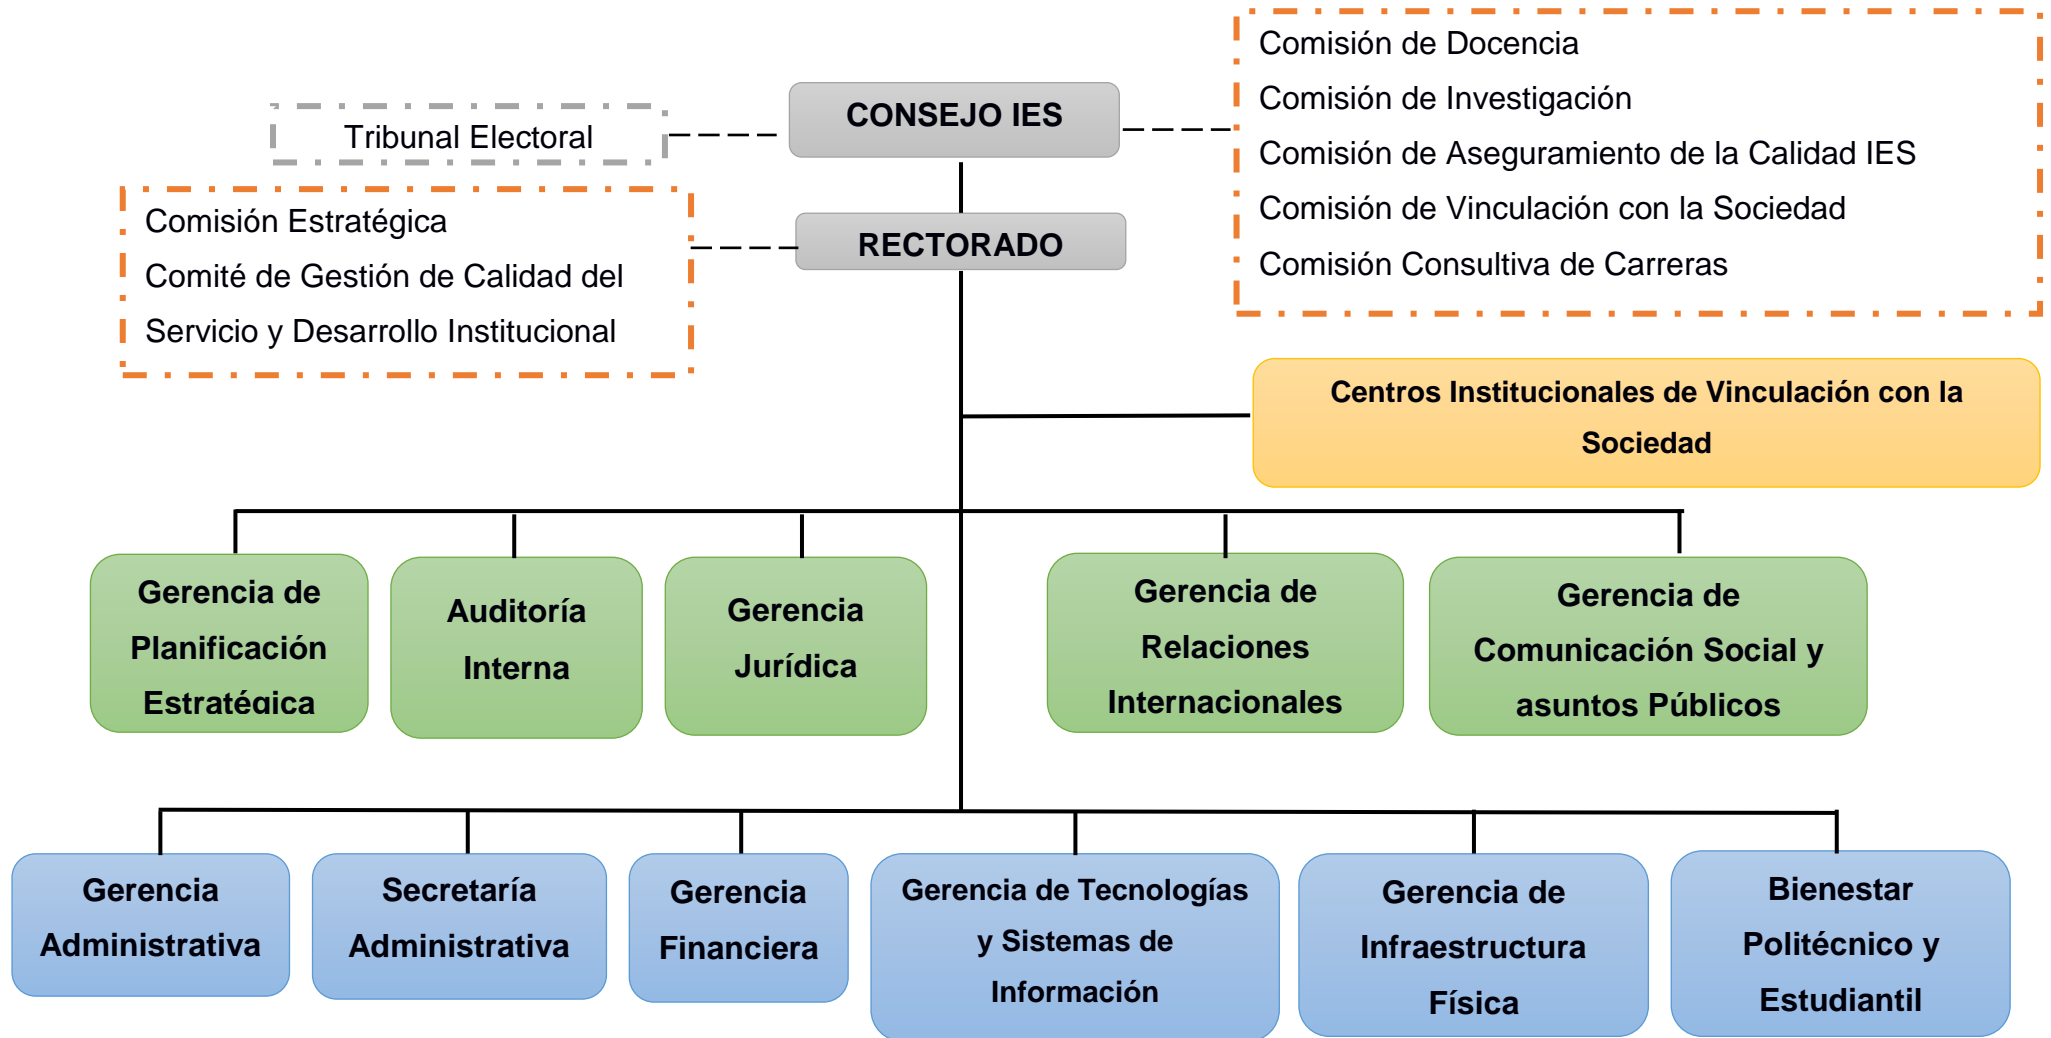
CONSEJO IES

Tribunal Electoral

Comisión de Docencia
Comisión de Investigación
Comisión de Aseguramiento de la Calidad IES
Comisión de Vinculación con la Sociedad
Comisión Consultiva de Carreras

RECTORADO

Comisión Estratégica
Comité de Gestión de Calidad del Servicio y Desarrollo Institucional

Centros Institucionales de Vinculación con la Sociedad

Gerencia de Planificación Estratégica

Auditoría Interna

Gerencia Jurídica

Gerencia de Relaciones Internacionales

Gerencia de Comunicación Social y asuntos Públicos

Gerencia Administrativa

Secretaría Administrativa

Gerencia Financiera

Gerencia de Tecnologías y Sistemas de Información

Gerencia de Infraestructura Física

Bienestar Politécnico y Estudiantil